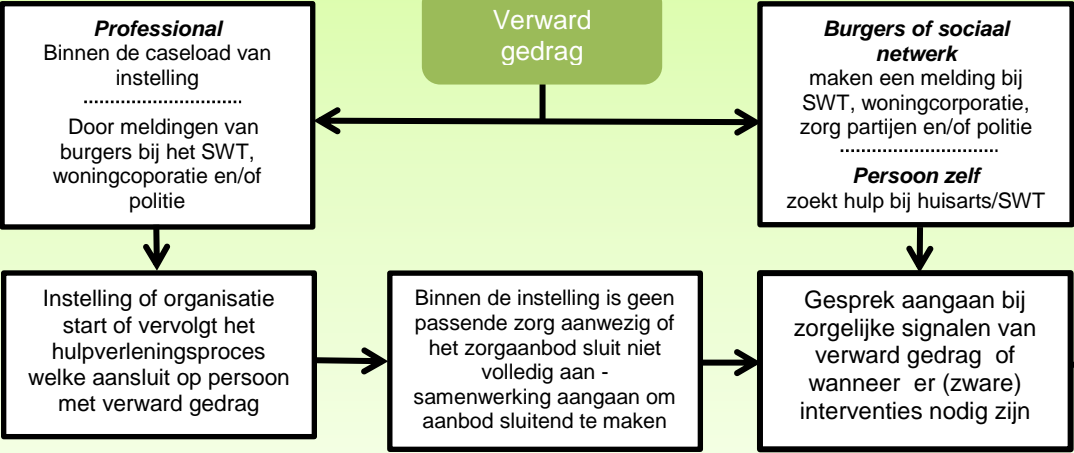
Verward gedrag

Professional
Binnen de caseload van instelling
............................
Door meldingen van burgers bij het SWT, woningcoporatie en/of politie

Burgers of sociaal netwerk
maken een melding bij SWT, woningcorporatie, zorg partijen en/of politie
............................
Persoon zelf
zoekt hulp bij huisarts/SWT

Instelling of organisatie start of vervolgt het hulpverleningsproces welke aansluit op persoon met verward gedrag

Binnen de instelling is geen passende zorg aanwezig of het zorgaanbod sluit niet volledig aan - samenwerking aangaan om aanbod sluitend te maken

Gesprek aangaan bij zorgelijke signalen van verward gedrag of wanneer er (zware) interventies nodig zijn